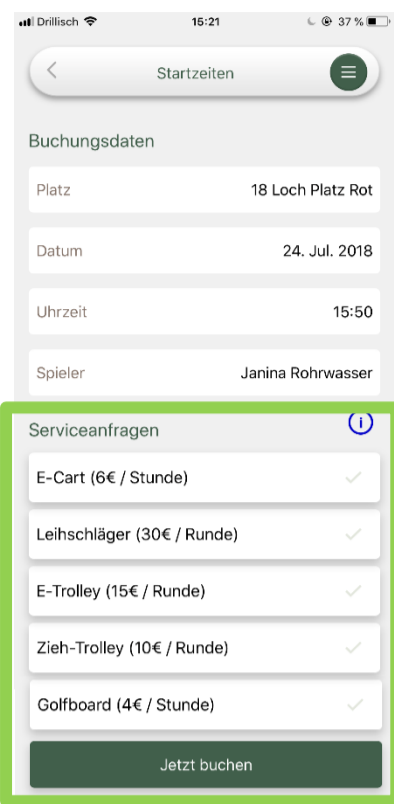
Drillisch 15:21 37 %

Startzeiten

Buchungsdaten

| | |
|---|---|
| Platz | 18 Loch Platz Rot |
| Datum | 24. Jul. 2018 |
| Uhrzeit | 15:50 |
| Spieler | Janina Rohrwasser |

Serviceanfragen

i

E-Cart (6€ / Stunde)

Leihschläger (30€ / Runde)

E-Trolley (15€ / Runde)

Zieh-Trolley (10€ / Runde)

Golfboard (4€ / Stunde)

Jetzt buchen